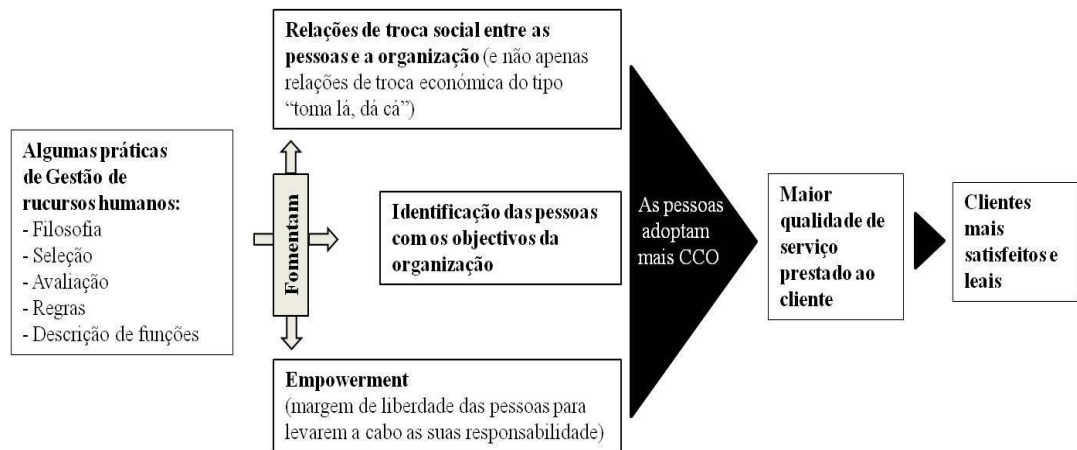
Algumas práticas de Gestão de rucursos humanos:
- Filosofia
- Seleção
- Avaliação
- Regras
- Descrição de funções

Fomentam

Relações de troca social entre as pessoas e a organização (e não apenas relações de troca económica do tipo "toma lá, dá cá")

Identificação das pessoas com os objectivos da organização

Empowerment (margem de liberdade das pessoas para levarem a cabo as suas responsabilidade)

As pessoas adoptam mais CCO

Maior qualidade de serviço prestado ao cliente

Clientes mais satisfeitos e leais